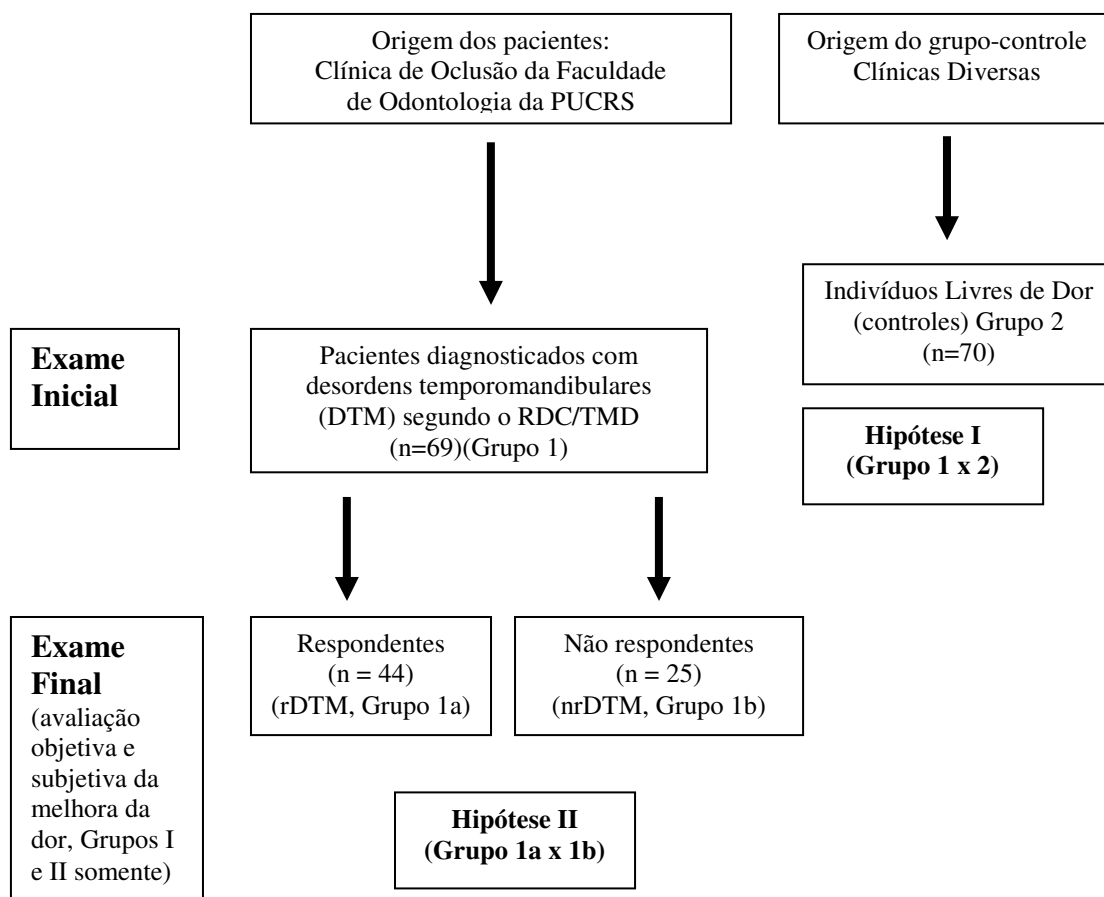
Origem dos pacientes:
Clínica de Oclusão da Faculdade de Odontologia da PUCRS

Origem do grupo-controle
Clínicas Diversas

Indivíduos Livres de Dor (controles) Grupo 2
(n=70)

**Exame Inicial**

Pacientes diagnosticados com desordens temporomandibulares (DTM) segundo o RDC/TMD
(n=69)(Grupo 1)

**Hipótese I**
**(Grupo 1 x 2)**

**Exame Final**
(avaliação objetiva e subjetiva da melhora da dor, Grupos I e II somente)

Respondentes
(n = 44)
(rDTM, Grupo 1a)

Não respondentes
(n = 25)
(nrDTM, Grupo 1b)

**Hipótese II**
**(Grupo 1a x 1b)**